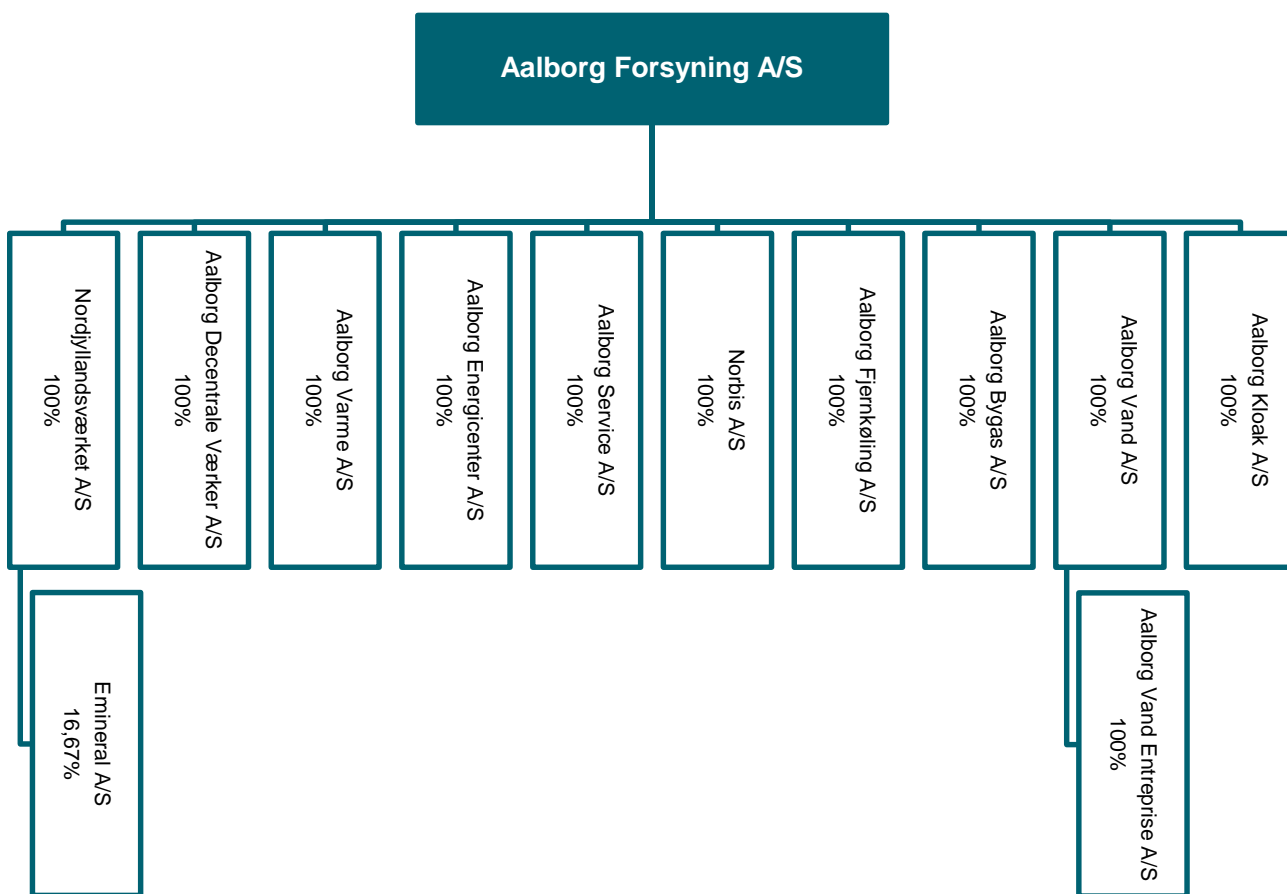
Aalborg Forsyning A/S

Nordjyllandsværket A/S
100%

Aalborg Decentrale Værker A/S
100%

Aalborg Varme A/S
100%

Aalborg Energicenter A/S
100%

Aalborg Service A/S
100%

Norbis A/S
100%

Aalborg Fjernkøling A/S
100%

Aalborg Bygas A/S
100%

Aalborg Vand A/S
100%

Aalborg Kloak A/S
100%

Emineral A/S
16,67%

Aalborg Vand Entreprise A/S
100%